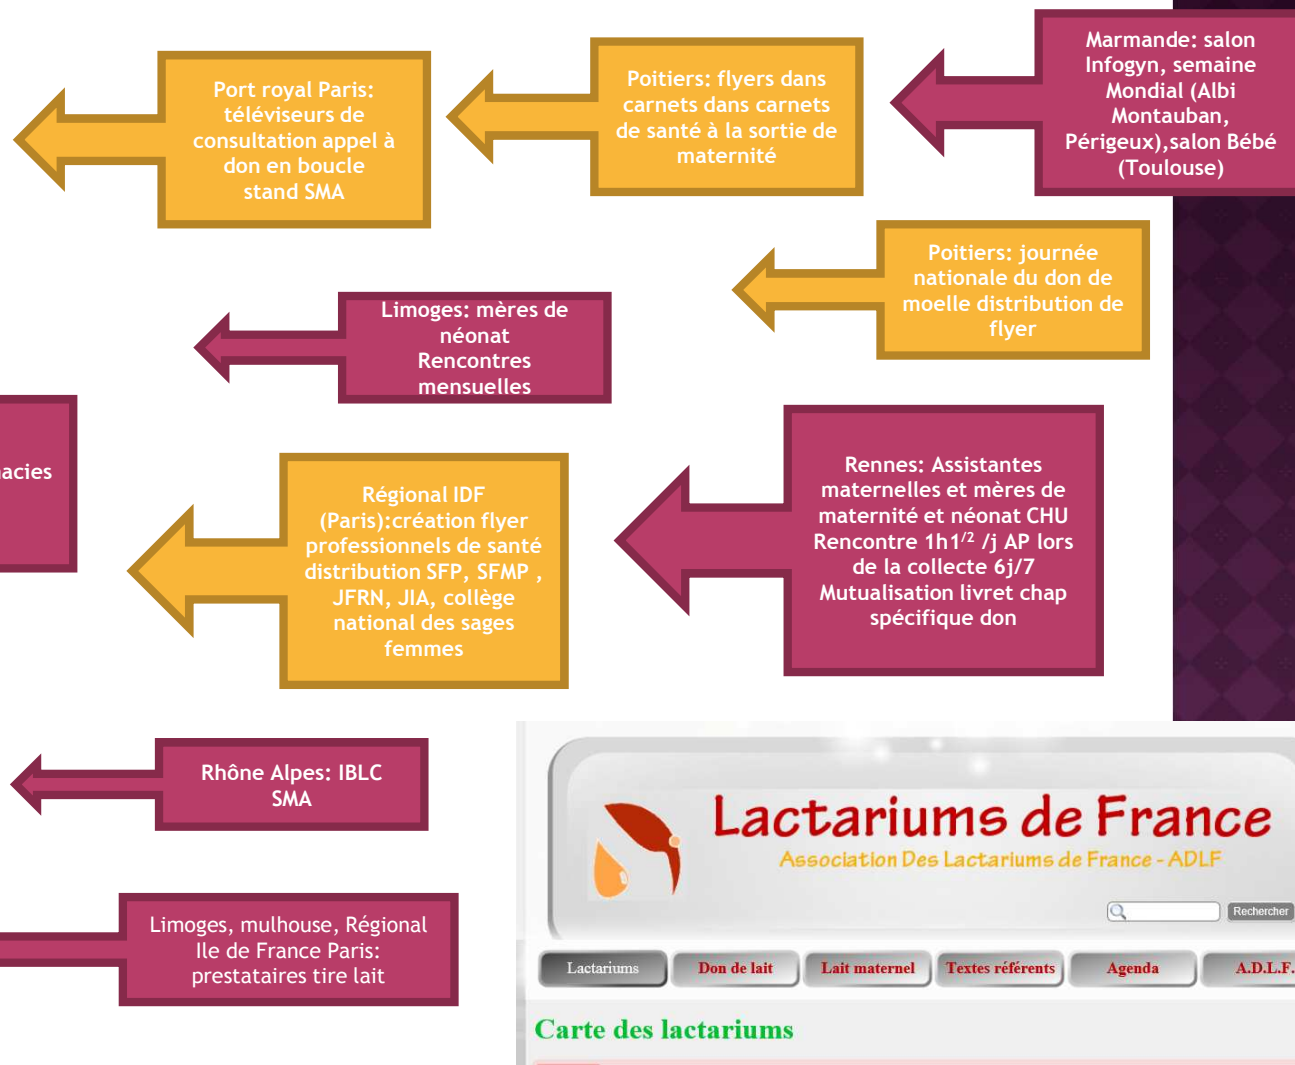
Marmande: salon Infogyn, semaine Mondial (Albi Montauban, Périgeux),salon Bébé (Toulouse)

Poitiers: flyers dans carnets dans carnets de santé à la sortie de maternité

Port royal Paris: téléviseurs de consultation appel à don en boucle stand SMA

Poitiers: journée nationale du don de moelle distribution de flyer

Limoges: mères de néonat Rencontres mensuelles

acies

Rennes: Assistantes maternelles et mères de maternité et néonat CHU Rencontre 1h1/2 /j AP lors de la collecte 6j/7 Mutualisation livret chap spécifique don

Régional IDF (Paris):création flyer professionnels de santé distribution SFP, SFMP , JFRN, JIA, collège national des sages femmes

Rhône Alpes: IBLC SMA

Limoges, mulhouse, Régional Ile de France Paris: prestataires tire lait

Lactariums de France
Association Des Lactariums de France - ADLF

Rechercher

Lactariums
Don de lait
Lait maternel
Textes référents
Agenda
A.D.L.F.

Carte des lactariums